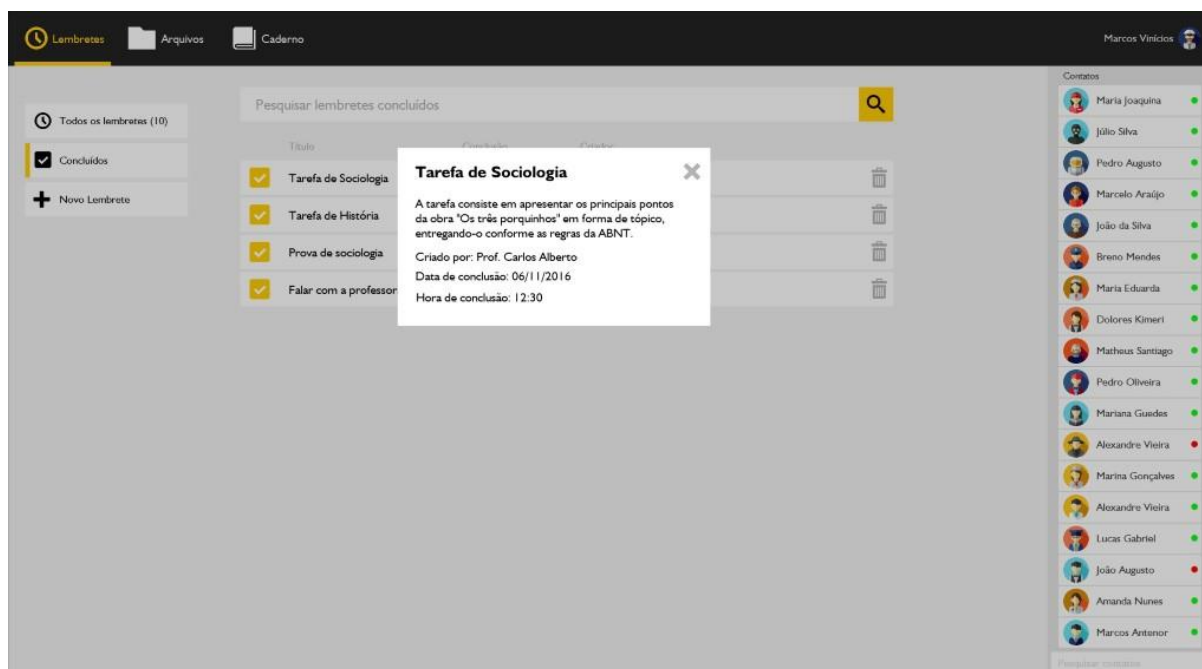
Lembretes Arquivos Caderno

Marcos Vinícios

Contatos

Maria Joaquina
Júlio Silva
Pedro Augusto
Marcelo Araújo
João da Silva
Breno Mendes
Maria Eduarda
Dolores Kimeri
Matheus Santiago
Pedro Oliveira
Mariana Guedes
Alexandre Vieira
Marina Gonçalves
Alexandre Vieira
Lucas Gabriel
João Augusto
Amanda Nunes
Marcos Antenor

Pesquisar contatos

Todos os lembretes (10)

Concluídos

Novo Lembrete

Pesquisar lembretes concluídos

Título Conclusão Criador

Tarefa de Sociologia
Tarefa de História
Prova de sociologia
Falar com a professor

Tarefa de Sociologia

A tarefa consiste em apresentar os principais pontos da obra "Os três porquinhos" em forma de tópico, entregando-o conforme as regras da ABNT.

Criado por: Prof. Carlos Alberto

Data de conclusão: 06/11/2016

Hora de conclusão: 12:30